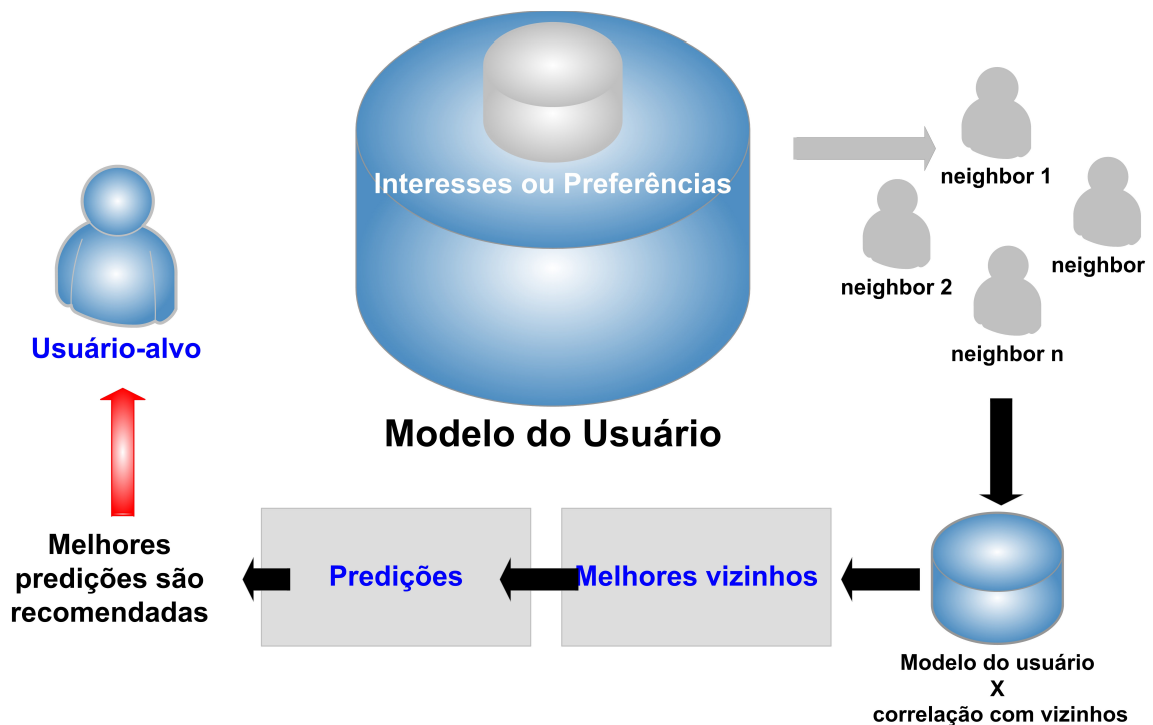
Usuário-alvo

Interesses ou Preferências

Modelo do Usuário

neighbor 1

neighbor 2

neighbor

neighbor n

Melhores predições são recomendadas

Predições

Melhores vizinhos

Modelo do usuário
X
correlação com vizinhos